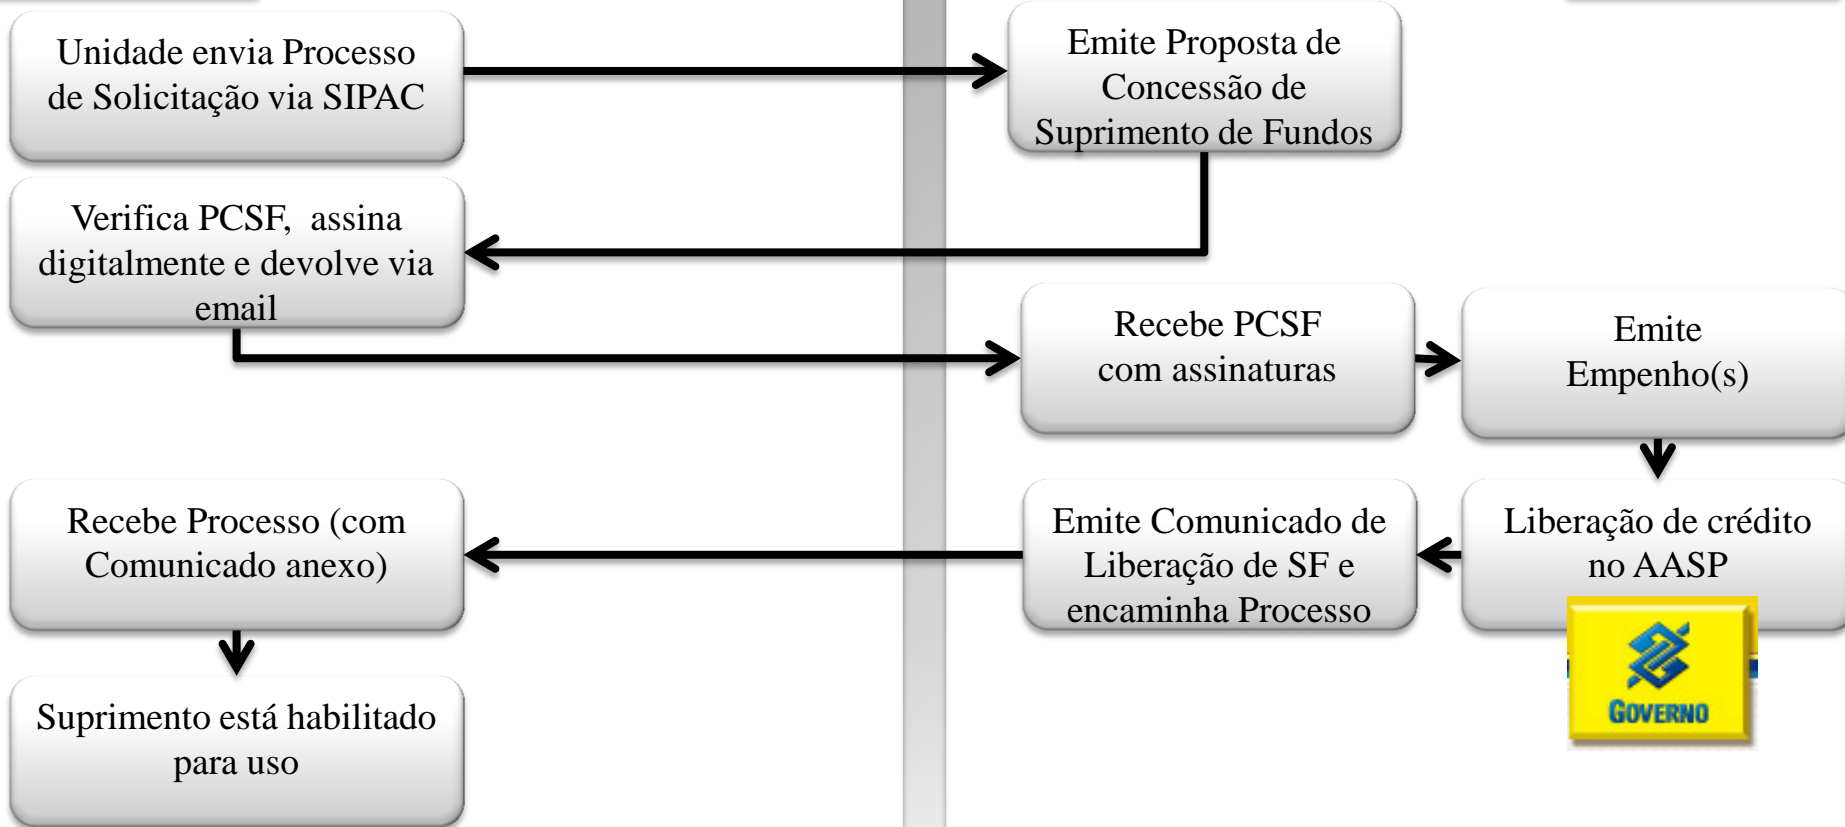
Unidade envia Processo de Solicitação via SIPAC

Emite Proposta de Concessão de Suprimento de Fundos

Verifica PCSF, assina digitalmente e devolve via email

Recebe PCSF com assinaturas

Emite Empenho(s)

Liberação de crédito no AASP

GOVERNO

Emite Comunicado de Liberação de SF e encaminha Processo

Recebe Processo (com Comunicado anexo)

Suprimento está habilitado para uso